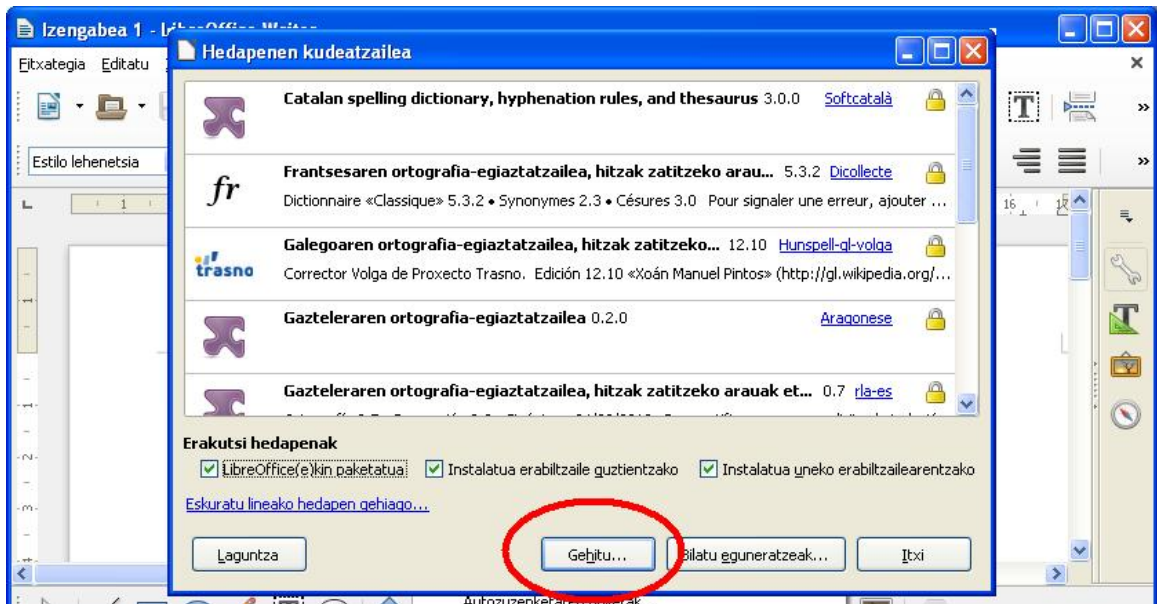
Izengabea 1 - L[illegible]

Fitxategia Editatu

Estilo lehenetsia

Hedapenen kudeatzailea

Catalan spelling dictionary, hyphenation rules, and thesaurus 3.0.0 Softcatalà

fr

Frantsesaren ortografia-egiaztatzailea, hitzak zatitzeko arau... 5.3.2 Dicollecte

Dictionnaire «Classique» 5.3.2 • Synonymes 2.3 • Césures 3.0 Pour signaler une erreur, ajouter ...

trasno

Galegoaren ortografia-egiaztatzailea, hitzak zatitzeko... 12.10 Hunspell-gl-volga

Corrector Volga de Proxecto Trasno. Edición 12.10 «Xoán Manuel Pintos» (http://gl.wikipedia.org/...

Gazteleraren ortografia-egiaztatzailea 0.2.0 Aragonese

Gazteleraren ortografia-egiaztatzailea, hitzak zatitzeko arauak et... 0.7 rla-es

Erakutsi hedapenak

LibreOffice(e)kin paketatua

Instalatua erabiltzaile guztientzako

Instalatua uneko erabiltzailearentzako

Eskuratu lineako hedapen gehiago...

Laguntza

Gehitu...

Bilatu eguneratzeak...

Itxi

Autozuzenketa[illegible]